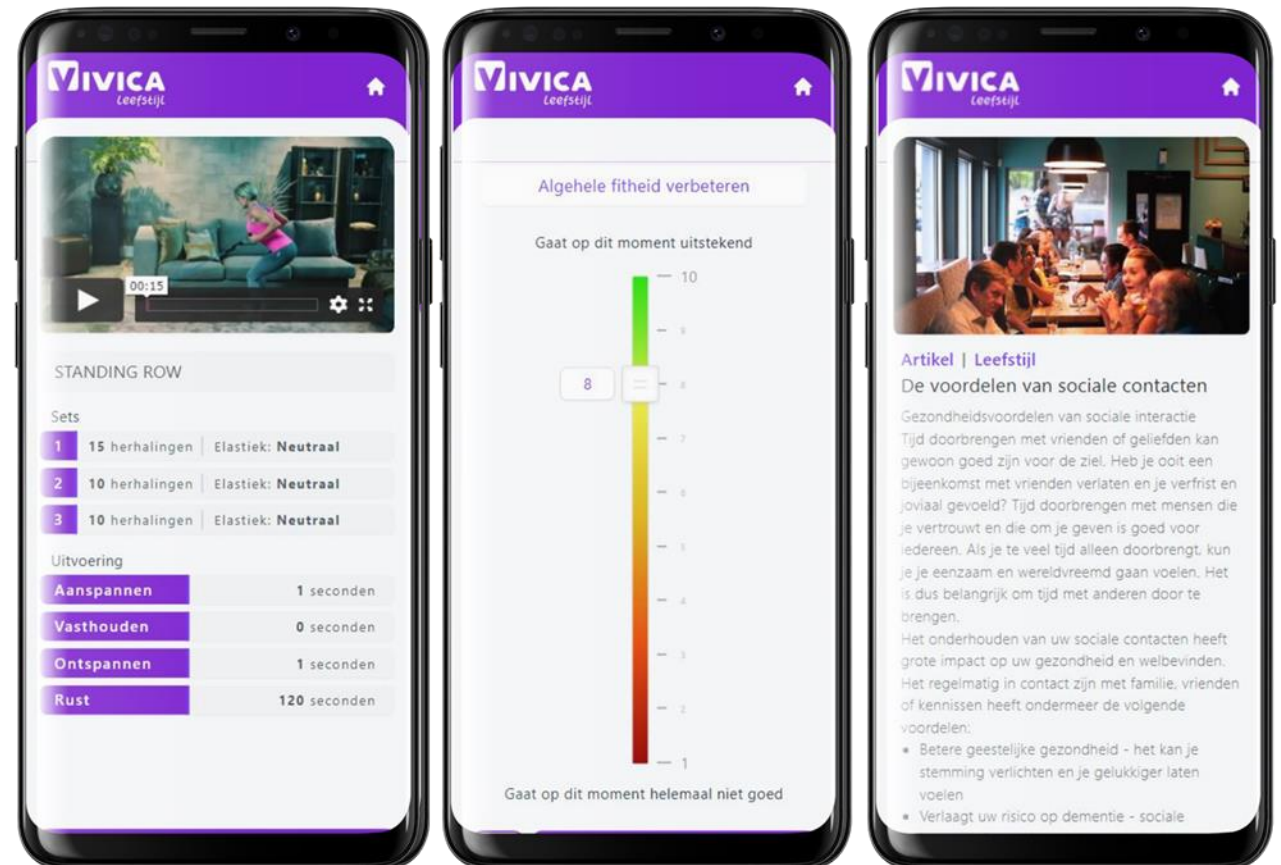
VIVICA
Leefstijl

00:15

STANDING ROW

Sets

| | | |
|---|---|---|
| 1 | 15 herhalingen | Elastiek: **Neutraal** |
| 2 | 10 herhalingen | Elastiek: **Neutraal** |
| 3 | 10 herhalingen | Elastiek: **Neutraal** |

Uitvoering

| | |
|---|---|
| Aanspannen | 1 seconden |
| Vasthouden | 0 seconden |
| Ontspannen | 1 seconden |
| Rust | 120 seconden |

VIVICA
Leefstijl

Algehele fitheid verbeteren

Gaat op dit moment uitstekend

10
9
8
8
7
6
5
4
3
2
1

Gaat op dit moment helemaal niet goed

VIVICA
Leefstijl

Artikel | Leefstijl
De voordelen van sociale contacten

Gezondheidsvoordelen van sociale interactie
Tijd doorbrengen met vrienden of geliefden kan gewoon goed zijn voor de ziel. Heb je ooit een bijeenkomst met vrienden verlaten en je verfrist en joviaal gevoeld? Tijd doorbrengen met mensen die je vertrouwt en die om je geven is goed voor iedereen. Als je te veel tijd alleen doorbrengt, kun je je eenzaam en wereldvreemd gaan voelen. Het is dus belangrijk om tijd met anderen door te brengen.
Het onderhouden van uw sociale contacten heeft grote impact op uw gezondheid en welbevinden. Het regelmatig in contact zijn met familie, vrienden of kennissen heeft ondermeer de volgende voordelen:
• Betere geestelijke gezondheid - het kan je stemming verlichten en je gelukkiger laten voelen
• Verlaagt uw risico op dementie - sociale